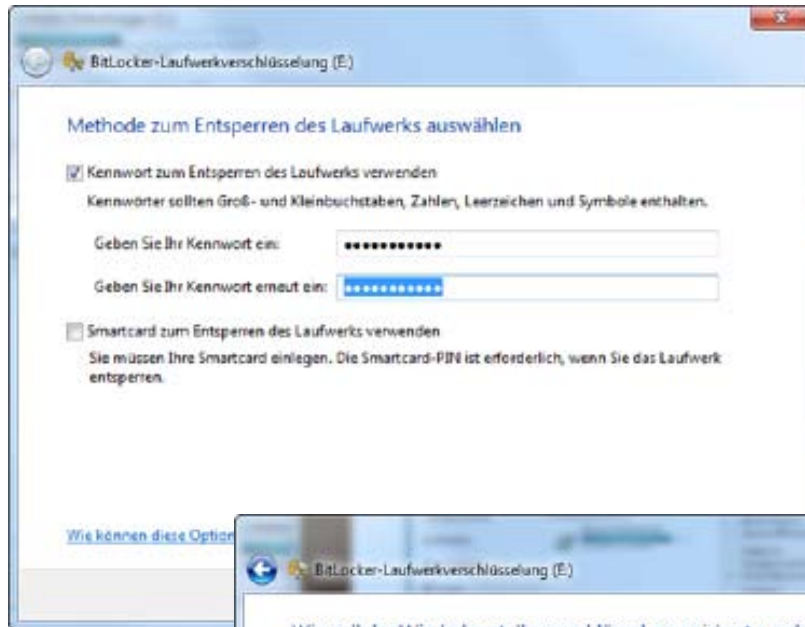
BitLocker-Laufwerkverschlüsselung (E:)

Methode zum Entsperren des Laufwerks auswählen

Kennwort zum Entsperren des Laufwerks verwenden

Kennwörter sollten Groß- und Kleinbuchstaben, Zahlen, Leerzeichen und Symbole enthalten.

Geben Sie Ihr Kennwort ein: ●●●●●●●●●●●

Geben Sie Ihr Kennwort erneut ein: ●●●●●●●●●●●

Smartcard zum Entsperren des Laufwerks verwenden

Sie müssen Ihre Smartcard einlegen. Die Smartcard-PIN ist erforderlich, wenn Sie das Laufwerk entsperren.

Wie können diese Option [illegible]

BitLocker-Laufwerkverschlüsselung (E:)

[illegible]